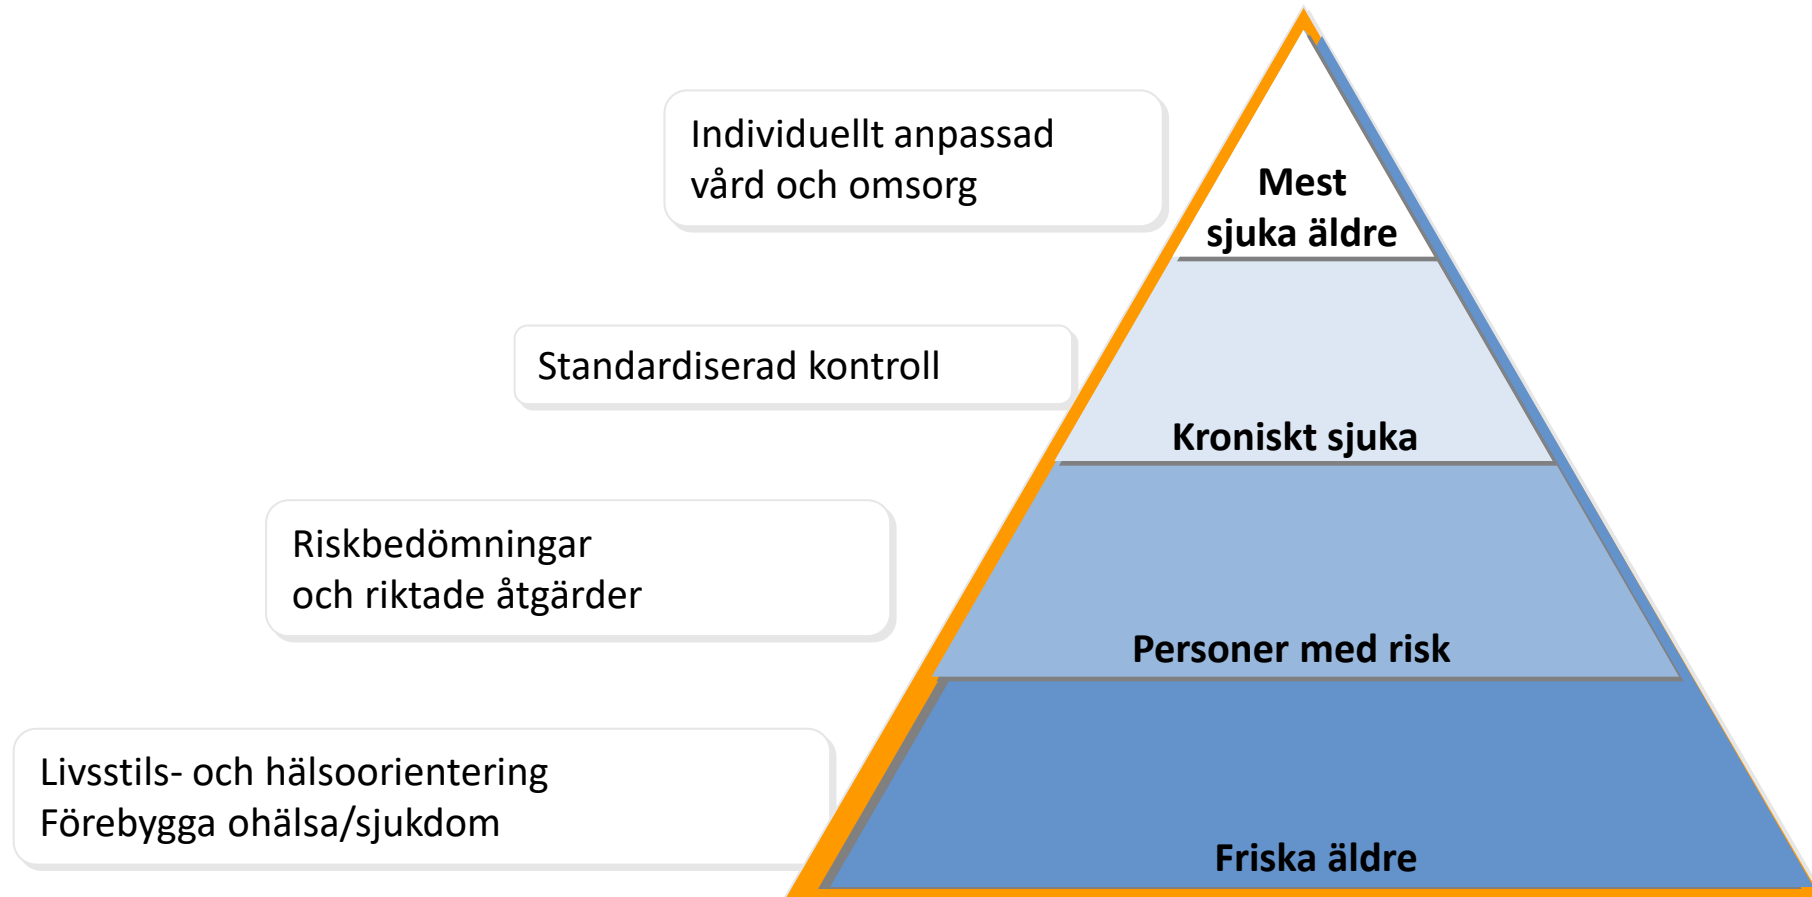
Individuellt anpassad vård och omsorg

Mest sjuka äldre

Standardiserad kontroll

Kroniskt sjuka

Riskbedömningar och riktade åtgärder

Personer med risk

Livsstils- och hälsoorientering
Förebygga ohälsa/sjukdom

Friska äldre